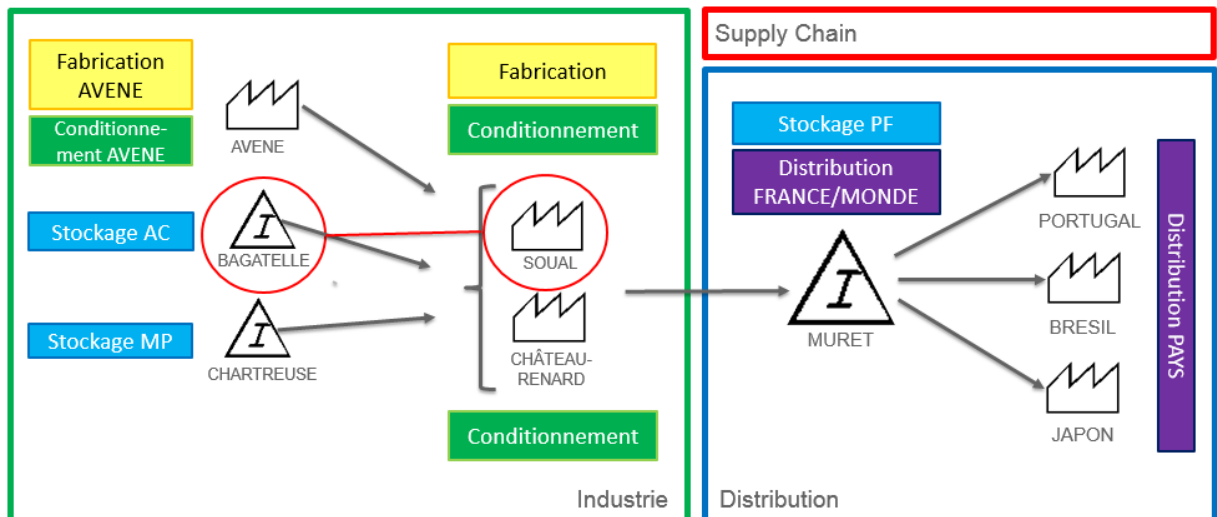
Fabrication AVENE

Conditionnement AVENE

AVENE

Fabrication

Conditionnement

Supply Chain

Stockage PF

Distribution FRANCE/MONDE

Stockage AC

I
BAGATELLE

SOUAL

Stockage MP

I
CHARTREUSE

CHÂTEAU-RENARD

Conditionnement

I
MURET

PORTUGAL

BRESIL

JAPON

Distribution PAYS

Industrie

Distribution